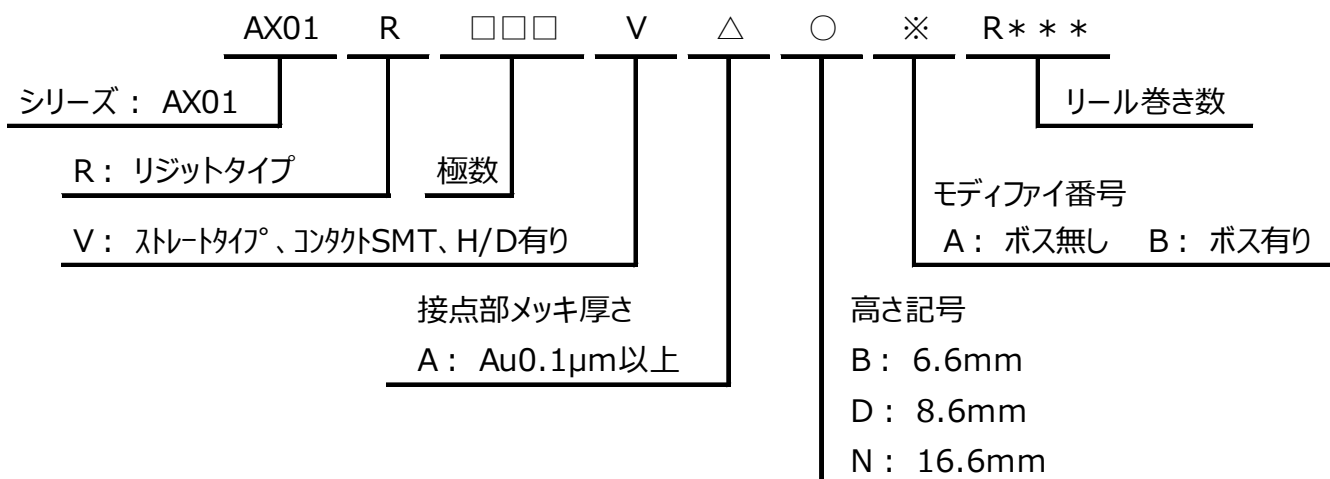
AX01 R □□□ V △ ○ ※ R＊＊＊

シリーズ： AX01

リール巻き数

R： リジットタイプ

極数

モディファイ番号

A： ボス無し B： ボス有り

V： ストレートタイプ、コンタクトSMT、H/D有り

接点部メッキ厚さ

A： Au0.1μm以上

高さ記号

B： 6.6mm

D： 8.6mm

N： 16.6mm